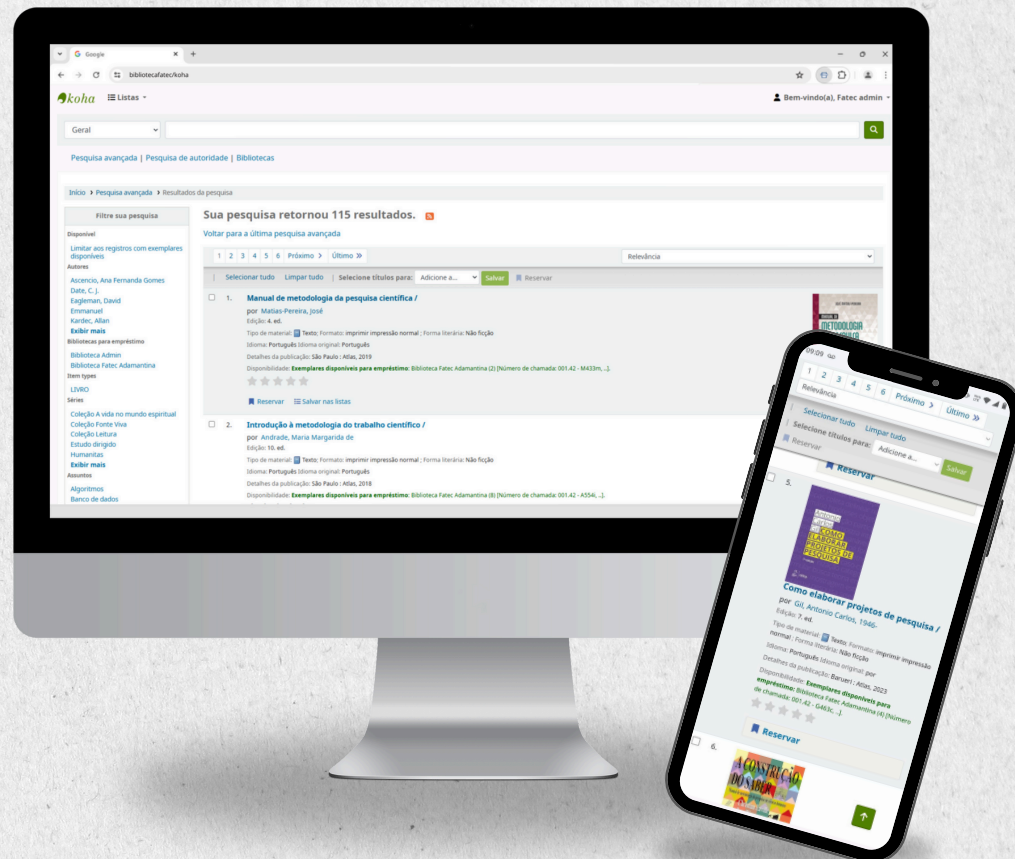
Google
bibliotecafatec/koha

koha Listas
Bem-vindo(a), Fatec admin

Geral

Pesquisa avançada | Pesquisa de autoridade | Bibliotecas

Início › Pesquisa avançada › Resultados da pesquisa

Filtre sua pesquisa
Disponível
Limitar aos registros com exemplares disponíveis
Autores
Ascencio, Ana Fernanda Gomes
Date, C. J.
Eagleman, David
Emmanuel
Kardec, Allan
Exibir mais
Bibliotecas para empréstimo
Biblioteca Admin
Biblioteca Fatec Adamantina
Item types
LIVRO
Séries
Coleção A vida no mundo espiritual
Coleção Fonte Viva
Coleção Leitura
Estudo dirigido
Humanitas
Exibir mais
Assuntos
Algoritmos
Banco de dados

Sua pesquisa retornou 115 resultados.
Voltar para a última pesquisa avançada

1 2 3 4 5 6 Próximo › Último »
Relevância

Selecionar tudo Limpar tudo | Selecione títulos para: Adicione a... Salvar Reservar

1. Manual de metodologia da pesquisa científica /
por Matias-Pereira, José
Edição: 4. ed.
Tipo de material: Texto; Formato: imprimir impressão normal ; Forma literária: Não ficção
Idioma: Português Idioma original: Português
Detalhes da publicação: São Paulo : Atlas, 2019
Disponibilidade: Exemplares disponíveis para empréstimo: Biblioteca Fatec Adamantina (2) [Número de chamada: 001.42 - M433m, ...].
Reservar Salvar nas listas

2. Introdução à metodologia do trabalho científico /
por Andrade, Maria Margarida de
Edição: 10. ed.
Tipo de material: Texto; Formato: imprimir impressão normal ; Forma literária: Não ficção
Idioma: Português Idioma original: Português
Detalhes da publicação: São Paulo : Atlas, 2018
Disponibilidade: Exemplares disponíveis para empréstimo: Biblioteca Fatec Adamantina (8) [Número de chamada: 001.42 - A554i, ...].

09:09
1 2 3 4 5 6 Próximo › Último »
Relevância
Selecionar tudo Limpar tudo
Selecione títulos para: Adicione a... Salvar
Reservar
Reservar
5.
Como elaborar projetos de pesquisa /
por Gil, Antonio Carlos, 1946-
Edição: 7. ed.
Tipo de material: Texto; Formato: imprimir impressão normal ; Forma literária: Não ficção
Idioma: Português Idioma original: por
Detalhes da publicação: Barueri : Atlas, 2023
Disponibilidade: Exemplares disponíveis para empréstimo: Biblioteca Fatec Adamantina (4) [Número de chamada: 001.42 - G463c, ...].
Reservar
6.
A CONSTRUÇÃO DO SABER